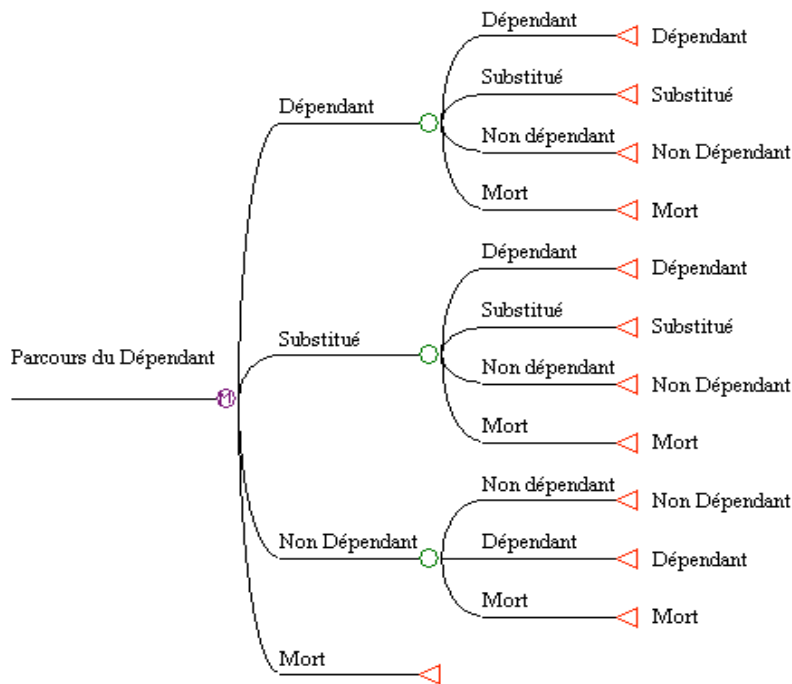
Parcours du Dépendant

M

Dépendant

Dépendant
Dépendant

Substitué
Substitué

Non dépendant
Non Dépendant

Mort
Mort

Substitué

Dépendant
Dépendant

Substitué
Substitué

Non dépendant
Non Dépendant

Mort
Mort

Non Dépendant

Non dépendant
Non Dépendant

Dépendant
Dépendant

Mort
Mort

Mort